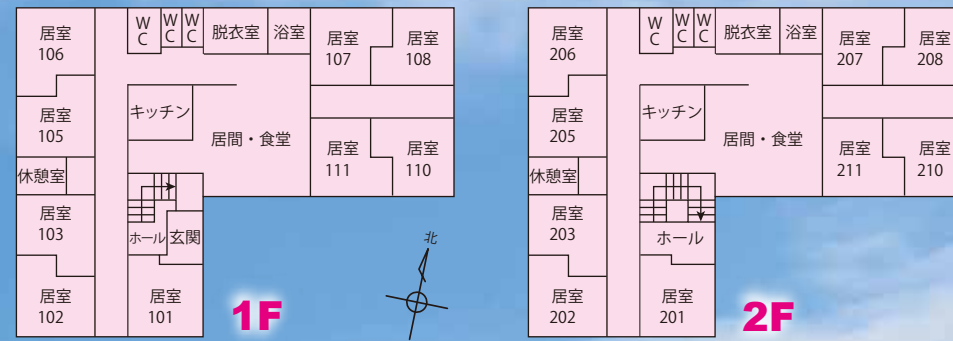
居室
106

WC
WC
WC
脱衣室
浴室

居室
107

居室
108

居室
105

キッチン

居間・食堂

居室
111

居室
110

休憩室

居室
103

ホール
玄関

居室
102

居室
101

1F

北

居室
206

WC
WC
WC
脱衣室
浴室

居室
207

居室
208

居室
205

キッチン

居間・食堂

居室
211

居室
210

休憩室

居室
203

ホール

居室
202

居室
201

2F